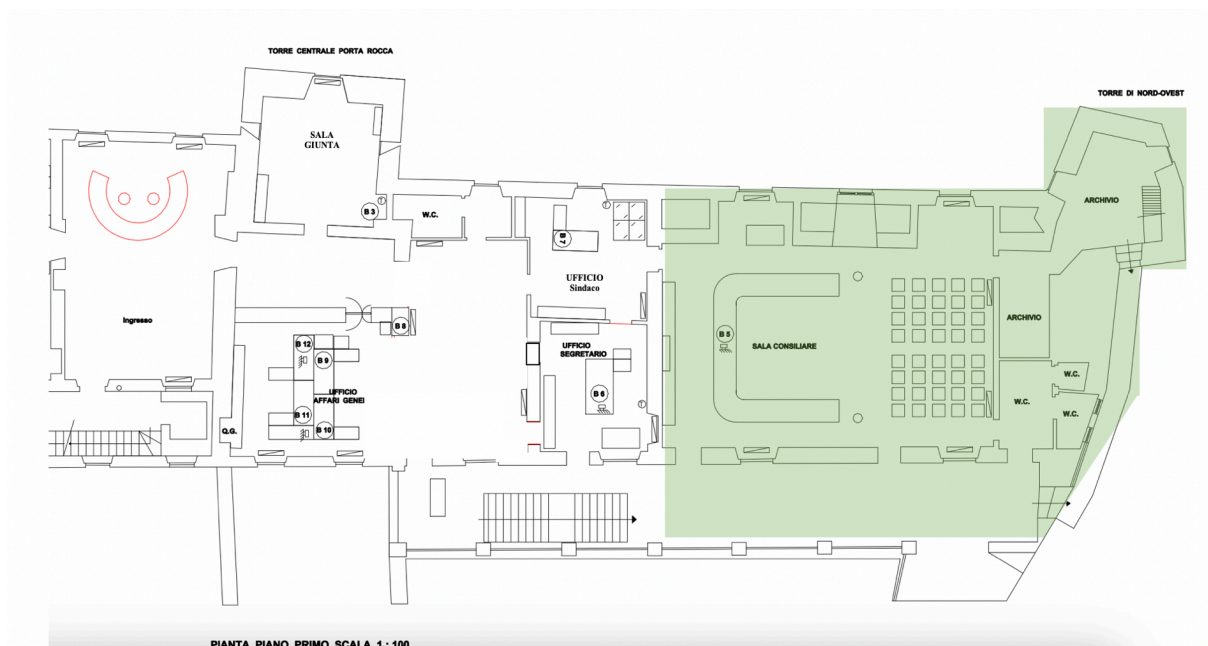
TORRE CENTRALE PORTA ROCCA

TORRE DI NORD-OVEST

SALA GIUNTA

B 3

W.C.

B 7

ARCHIVIO

UFFICIO Sindaco

Ingresso

B 8

B 12

B 9

UFFICIO SEGRETARIO

B 5

SALA CONSILIARE

ARCHIVIO

UFFICIO AFFARI GENEI

B 6

W.C.

W.C.

W.C.

B 11

B 10

Q.G.

PIANTA PIANO PRIMO SCALA 1 : 100